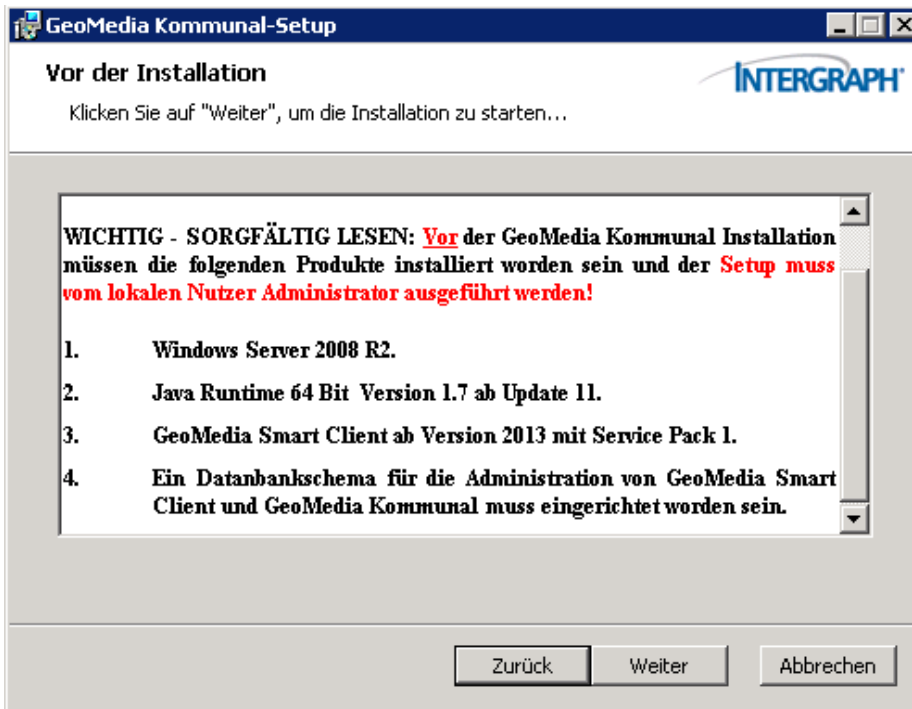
GeoMedia Kommunal-Setup

Vor der Installation

INTERGRAPH

Klicken Sie auf "Weiter", um die Installation zu starten...

WICHTIG - SORGFÄLTIG LESEN: Vor der GeoMedia Kommunal Installation müssen die folgenden Produkte installiert worden sein und der Setup muss vom lokalen Nutzer Administrator ausgeführt werden!

1. Windows Server 2008 R2.

2. Java Runtime 64 Bit Version 1.7 ab Update 11.

3. GeoMedia Smart Client ab Version 2013 mit Service Pack 1.

4. Ein Datanbankschema für die Administration von GeoMedia Smart Client und GeoMedia Kommunal muss eingerichtet worden sein.

Zurück

Weiter

Abbrechen